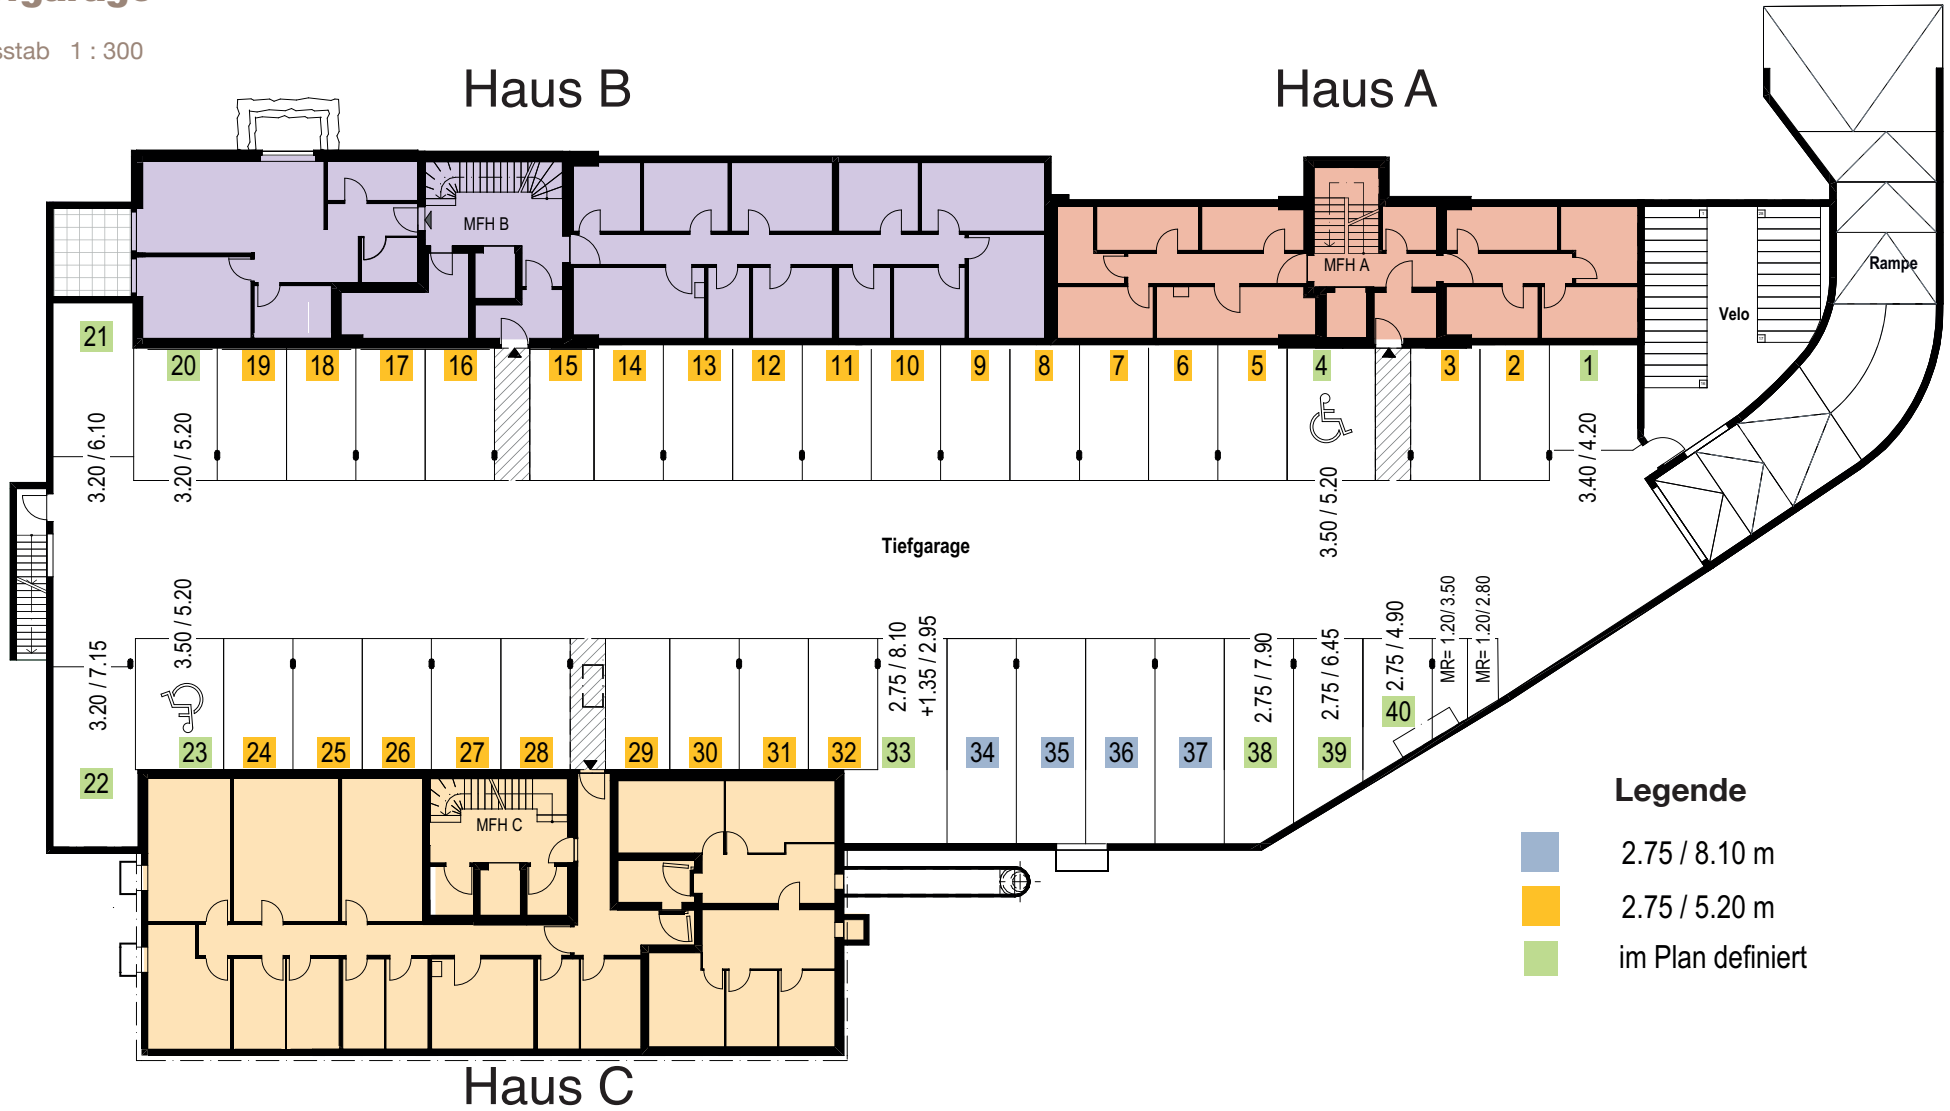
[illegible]garage
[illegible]sstab 1 : 300

Haus B

Haus A

MFH B

MFH A

Rampe

Velo

21

20 19 18 17 16 15 14 13 12 11 10 9 8 7 6 5 4 3 2 1

3.20 / 6.10

3.20 / 5.20

3.50 / 5.20

3.40 / 4.20

Tiefgarage

3.50 / 5.20

3.20 / 7.15

2.75 / 8.10

+1.35 / 2.95

2.75 / 7.90

2.75 / 6.45

2.75 / 4.90

MR= 1.20 / 3.50

MR= 1.20 / 2.80

40

23 24 25 26 27 28 29 30 31 32 33 34 35 36 37 38 39

22

MFH C

Legende

2.75 / 8.10 m

2.75 / 5.20 m

im Plan definiert

Haus C